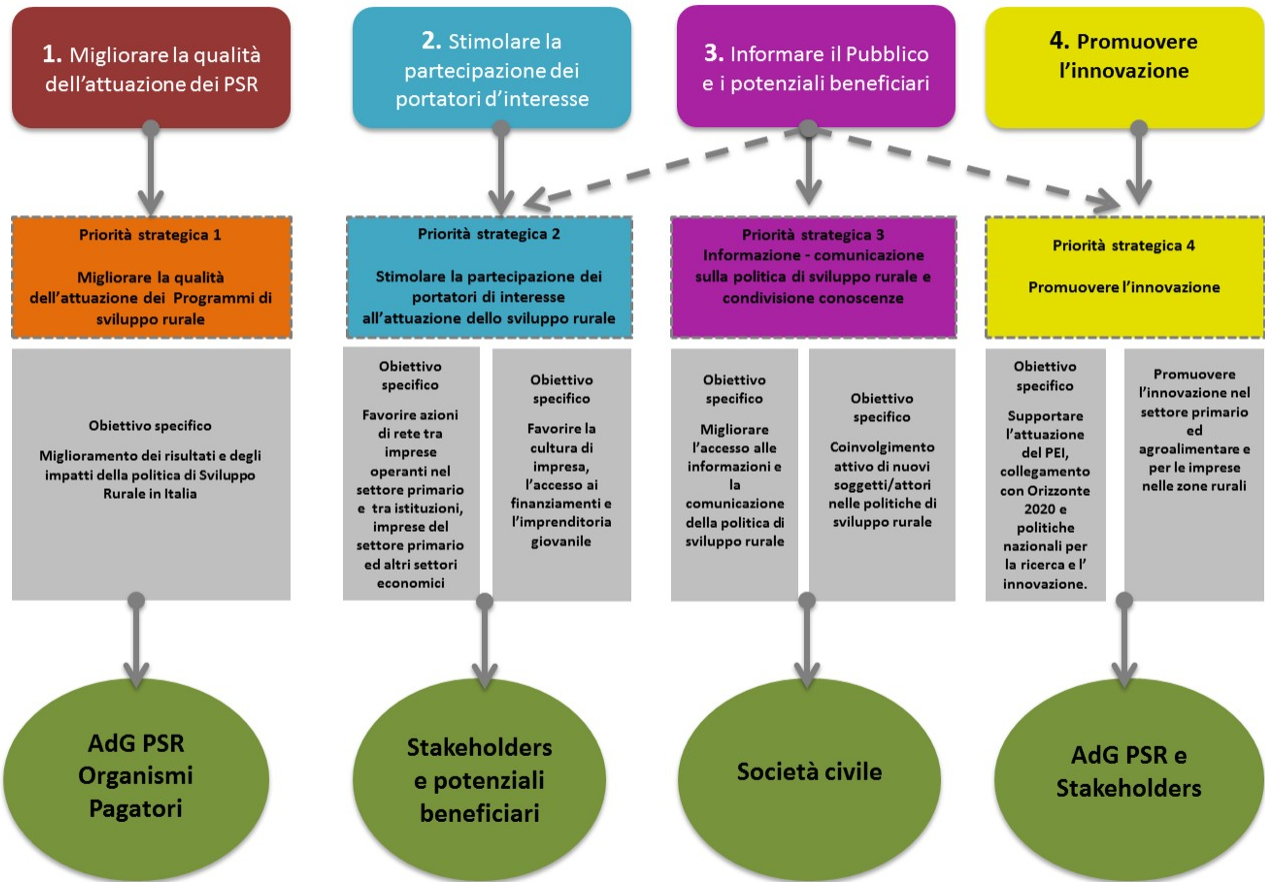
1. Migliorare la qualità dell'attuazione dei PSR

2. Stimolare la partecipazione dei portatori d'interesse

3. Informare il Pubblico e i potenziali beneficiari

4. Promuovere l'innovazione

Priorità strategica 1

Migliorare la qualità dell'attuazione dei Programmi di sviluppo rurale

Priorità strategica 2

Stimolare la partecipazione dei portatori di interesse all'attuazione dello sviluppo rurale

Priorità strategica 3
Informazione - comunicazione sulla politica di sviluppo rurale e condivisione conoscenze

Priorità strategica 4

Promuovere l'innovazione

Obiettivo specifico

Miglioramento dei risultati e degli impatti della politica di Sviluppo Rurale in Italia

Obiettivo specifico

Favorire azioni di rete tra imprese operanti nel settore primario e tra istituzioni, imprese del settore primario ed altri settori economici

Obiettivo specifico

Favorire la cultura di impresa, l'accesso ai finanziamenti e l'imprenditoria giovanile

Obiettivo specifico

Migliorare l'accesso alle informazioni e la comunicazione della politica di sviluppo rurale

Obiettivo specifico

Coinvolgimento attivo di nuovi soggetti/attori nelle politiche di sviluppo rurale

Obiettivo specifico

Supportare l'attuazione del PEI, collegamento con Orizzonte 2020 e politiche nazionali per la ricerca e l' innovazione.

Promuovere l'innovazione nel settore primario ed agroalimentare e per le imprese nelle zone rurali

AdG PSR Organismi Pagatori

Stakeholders e potenziali beneficiari

Società civile

AdG PSR e Stakeholders